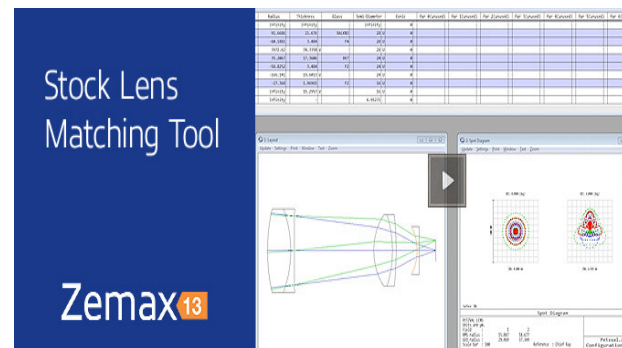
Stock Lens Matching Tool

Zemax 13

Radius | Thickness | Glass | Semi-Diameter | Conic | Par 0(unused) | Par 1(unused) | Par 2(unused) | Par 3(unused) | Par 4(unused) | Par 5(unused) | Par 6(unused) | Par 13

Infinity
Infinity

1: Layout
Update Settings Print Window Text Zoom

2: Spot Diagram
Update Settings Print Window Text Zoom

Spot Diagram